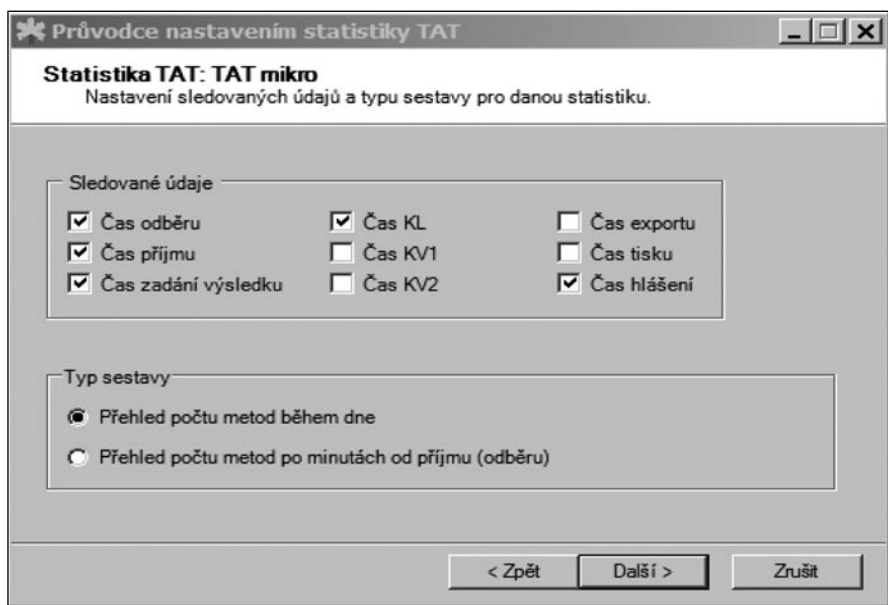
Průvodce nastavením statistiky TAT

Statistika TAT: TAT mikro
Nastavení sledovaných údajů a typu sestavy pro danou statistiku.

Sledované údaje

☑ Čas odběru
☑ Čas příjmu
☑ Čas zadání výsledku
☑ Čas KL
☐ Čas KV1
☐ Čas KV2
☐ Čas exportu
☐ Čas tisku
☑ Čas hlášení

Typ sestavy

◉ Přehled počtu metod během dne
○ Přehled počtu metod po minutách od příjmu (odběru)

< Zpět
Další >
Zrušit